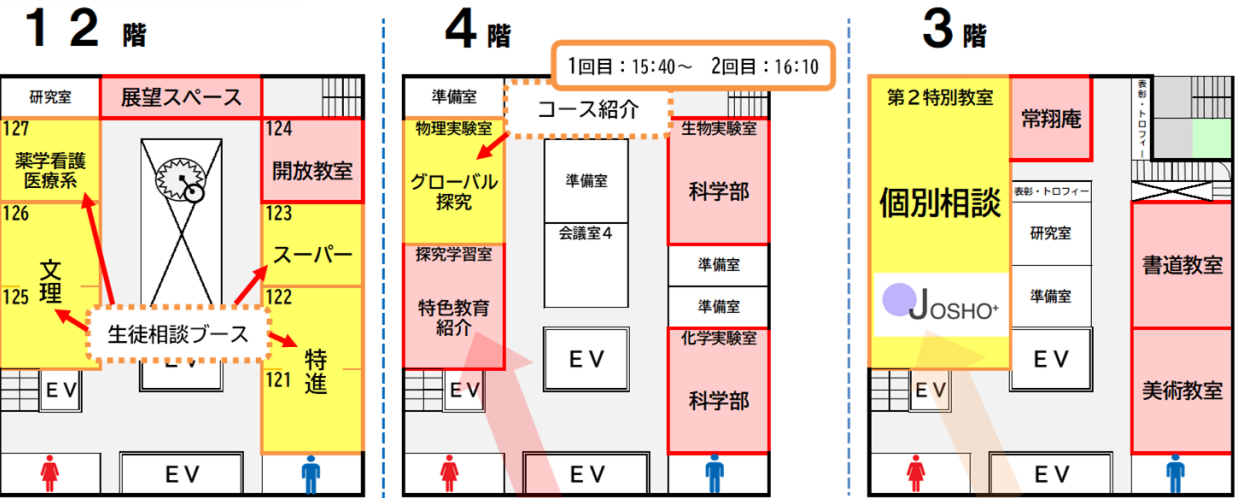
１２階

研究室

展望スペース

127

薬学看護
医療系

124

開放教室

126

123

スーパー

文
理

125

122

特
進

121

生徒相談ブース

ＥＶ

ＥＶ

ＥＶ

４階

1回目：15:40～　2回目：16:10

準備室

コース紹介

物理実験室

グローバル
探究

生物実験室

科学部

準備室

会議室４

準備室

準備室

探究学習室

特色教育
紹介

化学実験室

科学部

ＥＶ

ＥＶ

ＥＶ

３階

第２特別教室

個別相談

JOSHO+

常翔庵

表彰・トロフィー

表彰・トロフィー

研究室

準備室

書道教室

美術教室

ＥＶ

ＥＶ

ＥＶ